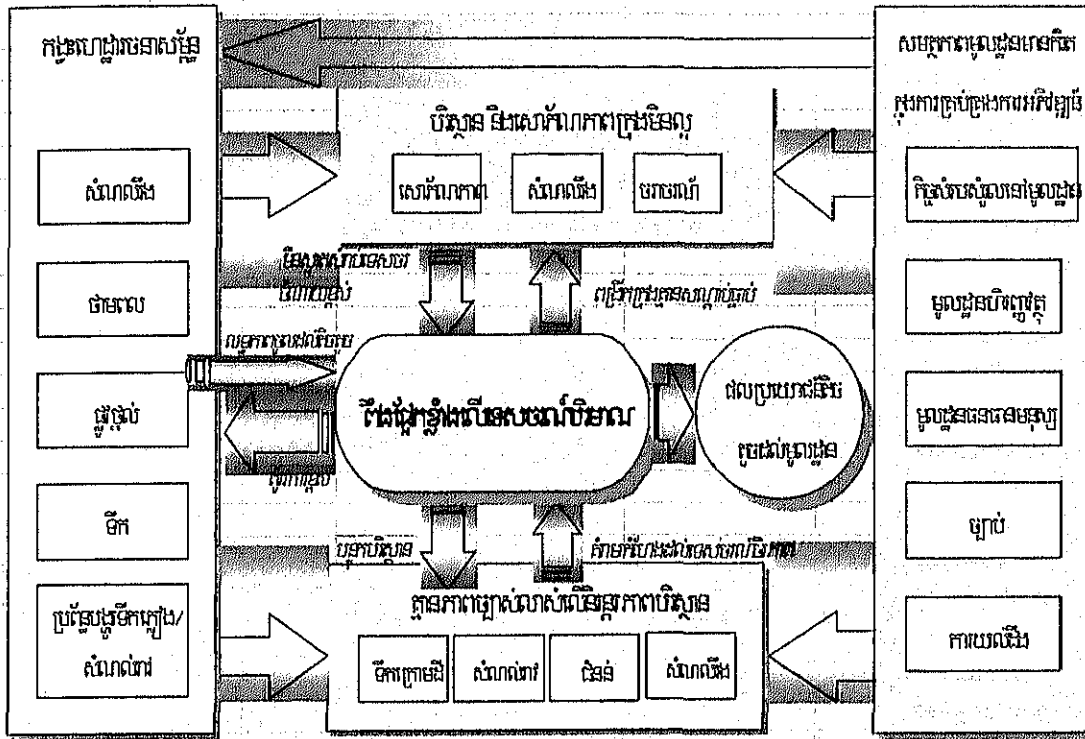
កត្តាហេដ្ឋារចនាសម្ព័ន្ធ

សំណាញ់ផ្លូវ

ថាមពល

ផ្លូវថ្នល់

ទឹក

ប្រព័ន្ធបង្ហូរទឹកភ្លៀង/សំណល់រាវ

បរិស្ថាន និងសុខភាពក្រុមមនុស្ស

សុខភាព

សំណាញ់ផ្លូវ

ជនរងគ្រោះ

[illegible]

ពង្រឹងក្រុមគ្រួសារ

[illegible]

ផ្លូវភ្ជាប់

ពិនិត្យទ្រព្យសម្បត្តិសហគមន៍

ផលប្រយោជន៍និងប្រាក់ចំណូល

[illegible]

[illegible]

គុណភាពខ្យល់និងសុខភាពបរិស្ថាន

ទឹកក្រោមដី

សំណល់រាវ

ដីធ្លី

សំណាញ់ផ្លូវ

សមត្ថភាពមូលដ្ឋានអេកូឡូស៊ី
គ្រប់គ្រងការអភិវឌ្ឍ

កិច្ចសហប្រតិបត្តិការមូលដ្ឋាន

មូលដ្ឋានហិរញ្ញវត្ថុ

មូលដ្ឋានធនធានមនុស្ស

ច្បាប់

ការយល់ដឹង